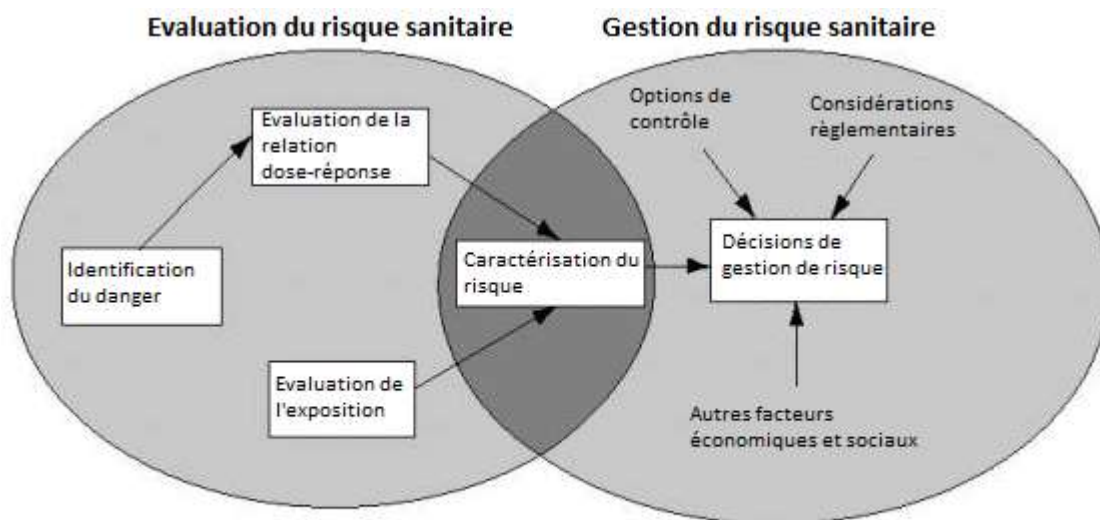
Evaluation du risque sanitaire

Gestion du risque sanitaire

Evaluation de la relation dose-réponse

Options de contrôle

Considérations règlementaires

Identification du danger

Caractérisation du risque

Décisions de gestion de risque

Evaluation de l'exposition

Autres facteurs économiques et sociaux